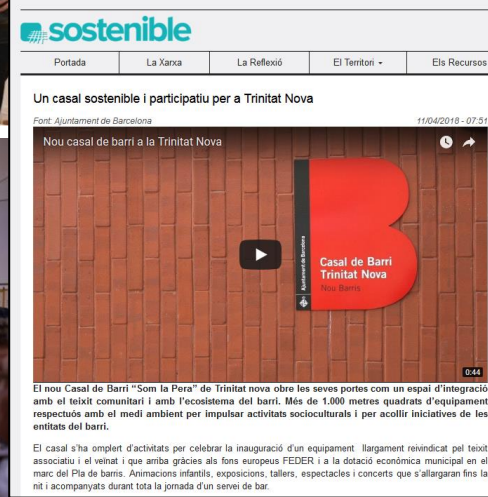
sostenible

Portada | La Xarxa | La Reflexió | El Territori | Els Recursos

Un casal sostenible i participatiu per a Trinitat Nova

Font: Ajuntament de Barcelona

11/04/2018 - 07:51

Nou casal de barri a la Trinitat Nova

Ajuntament de Barcelona

Casal de Barri Trinitat Nova

Nou Barris

0:44

El nou Casal de Barri "Som la Pera" de Trinitat nova obre les seves portes com un espai d'integració amb el teixit comunitari i amb l'ecosistema del barri. Més de 1.000 metres quadrats d'equipament respectuós amb el medi ambient per impulsar activitats socioculturals i per acollir iniciatives de les entitats del barri.

El casal s'ha omplert d'activitats per celebrar la inauguració d'un equipament llargament reivindicat pel teixit associatiu i el veïnat i que arriba gràcies als fons europeus FEDER i a la dotació econòmica municipal en el marc del Pla de barris. Animacions infantils, exposicions, tallers, espectacles i concerts que s'allargaran fins la nit i acompanyats durant tota la jornada d'un servei de bar.